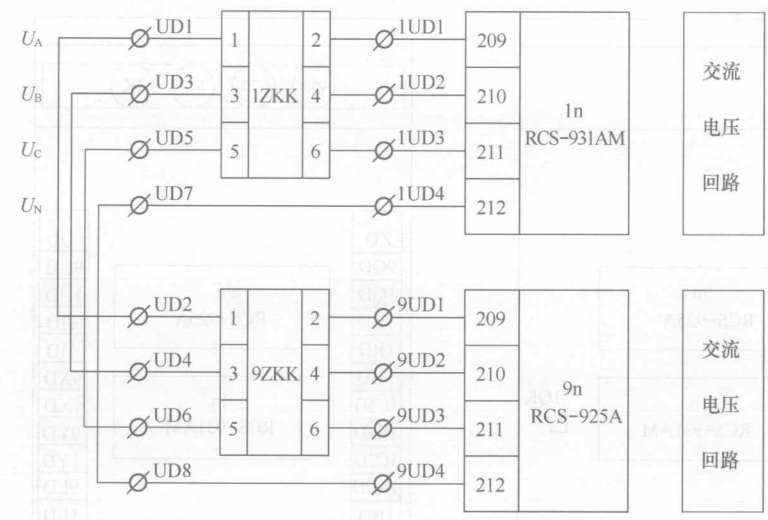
$U_A$
$U_B$
$U_C$
$U_N$

UD1
UD3
UD5
UD7

1
3
5
1ZKK
2
4
6

1UD1
1UD2
1UD3
1UD4

209
210
211
212

1n
RCS-931AM

交流
电压
回路

UD2
UD4
UD6
UD8

1
3
5
9ZKK
2
4
6

9UD1
9UD2
9UD3
9UD4

209
210
211
212

9n
RCS-925A

交流
电压
回路